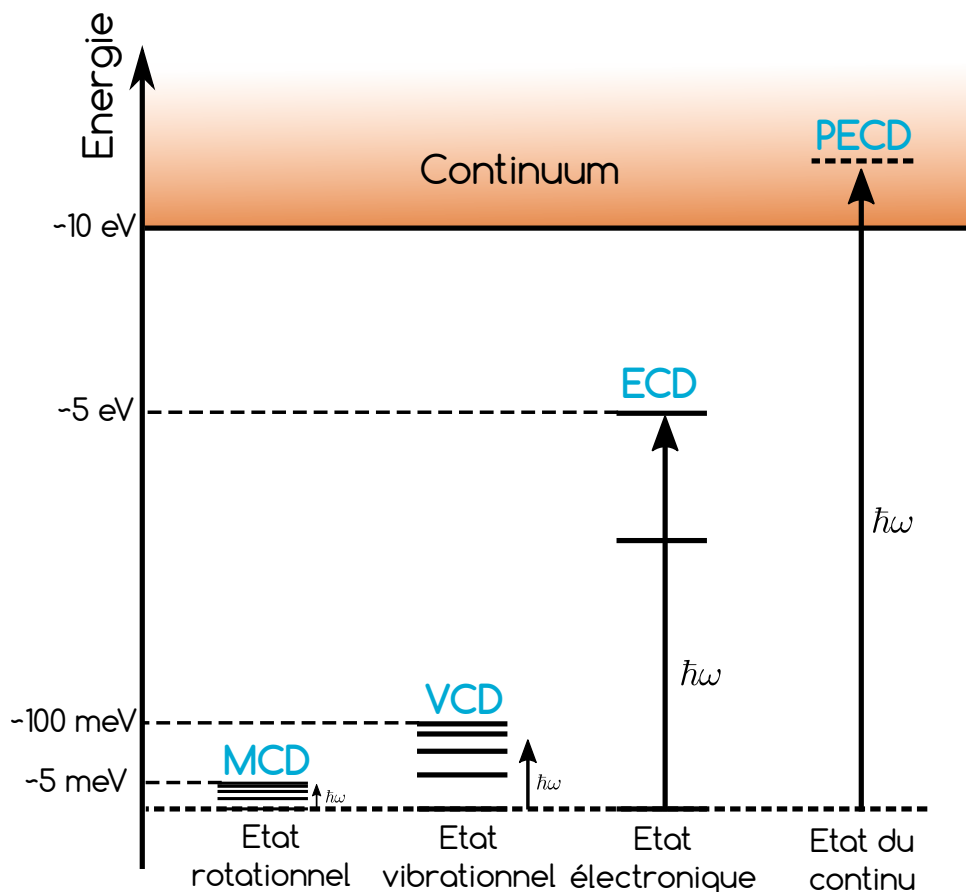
Energie

PECD

Continuum

~10 eV

ECD

~5 eV

$\hbar\omega$

$\hbar\omega$

VCD

~100 meV

MCD

~5 meV

$\hbar\omega$

$\hbar\omega$

Etat rotationnel

Etat vibrationnel

Etat électronique

Etat du continu